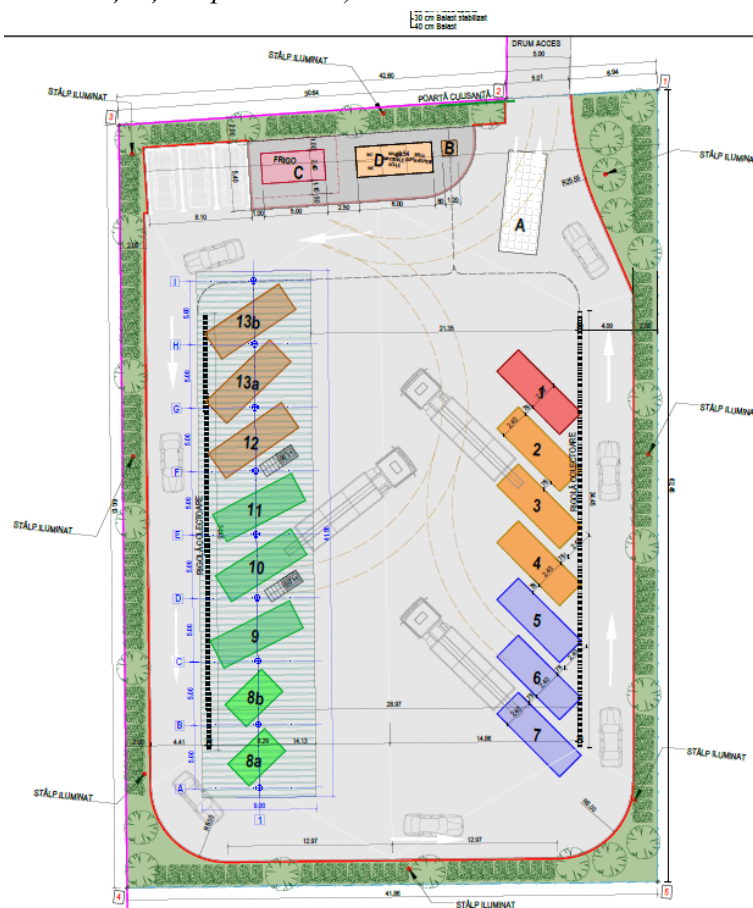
30 cm Balast stabilizat
40 cm Balast

DRUM ACCES
5.00
STÂLP ILUMINAT
STÂLP ILUMINAT
42.60
30.84
5.01
6.94
POARTĂ CULISANTĂ
2
1
3
FRIGO
C
D
B
A
STÂLP ILUMINAT
6.10
5.00
2.50
6.00
R25.55
I
H
G
F
E
D
C
B
A
13b
13a
12
11
10
9
8b
8a
1
2
3
4
5
6
7
21.35
4.00
RIGOLĂ COLECTOARE
RIGOLĂ COLECTOARE
STÂLP ILUMINAT
STÂLP ILUMINAT
STÂLP ILUMINAT
STÂLP ILUMINAT
28.97
14.06
4.41
14.13
9.00
12.97
12.97
1
4
5
41.86
STÂLP ILUMINAT